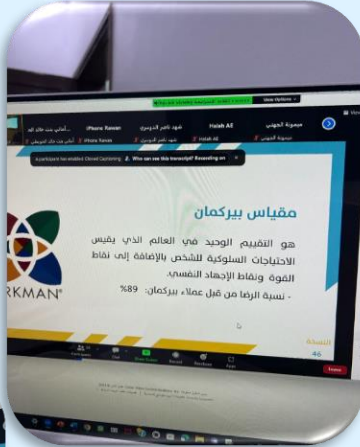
View Options

أماني بنت علي الح

iPhone Rawan

شهد ناصر الدوسري

Halah Ali

ميمونة الجهني

أماني بنت علي الجريش

iPhone Rawan

شهد ناصر الدوسري

Halah Ali

ميمونة الجهني

Who can see this transcript? Recording on

مقياس بيركمان

هو التقييم الوحيد في العالم الذي يقيس الاحتياجات السلوكية للشخص بالإضافة إلى نقاط القوة ونقاط الإجهاد النفسي.

- نسبة الرضا من قبل عملاء بيركمان: 89%

RKMAN®

الصفحة

46

End